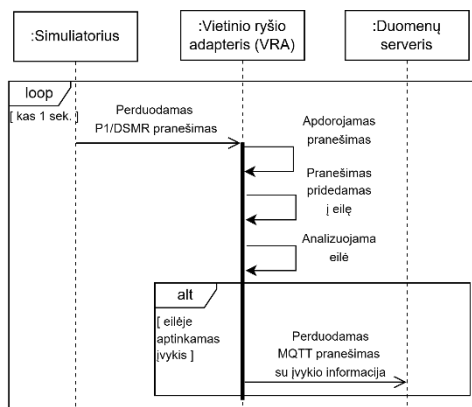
:Simuliatorius

:Vietinio ryšio adapteris (VRA)

:Duomenų serveris

loop

[ kas 1 sek. ]

Perduodamas P1/DSMR pranešimas

Apdorojamas pranešimas

Pranešimas pridedamas į eilę

Analizuojama eilė

alt

[ eilėje aptinkamas įvykis ]

Perduodamas MQTT pranešimas su įvykio informacija